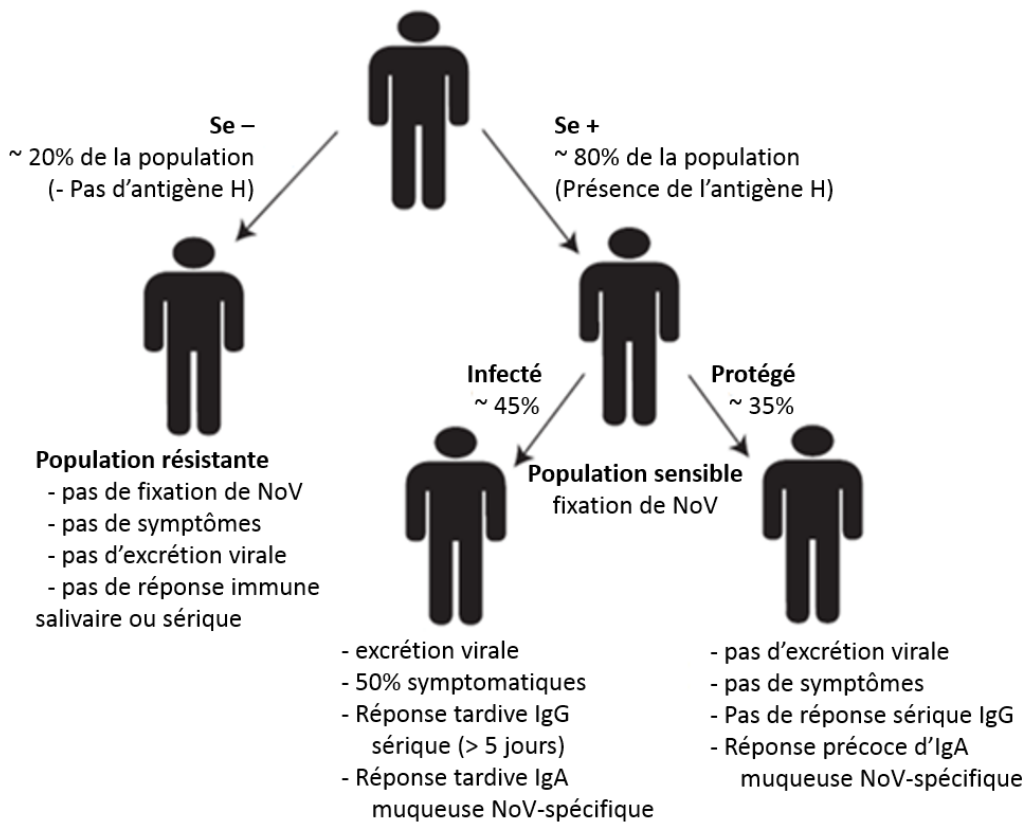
Se –
~ 20% de la population
(- Pas d'antigène H)

Se +
~ 80% de la population
(Présence de l'antigène H)

Population résistante
- pas de fixation de NoV
- pas de symptômes
- pas d'excrétion virale
- pas de réponse immune salivaire ou sérique

Infecté
~ 45%

Protégé
~ 35%

Population sensible
fixation de NoV

- excrétion virale
- 50% symptomatiques
- Réponse tardive IgG sérique (> 5 jours)
- Réponse tardive IgA muqueuse NoV-spécifique

- pas d'excrétion virale
- pas de symptômes
- Pas de réponse sérique IgG
- Réponse précoce d'IgA muqueuse NoV-spécifique